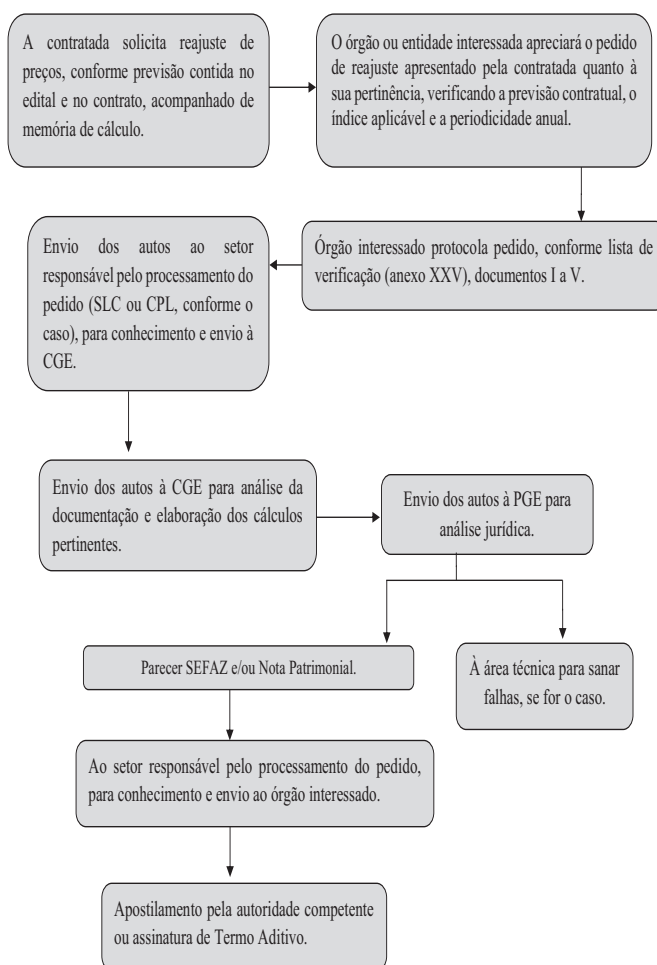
A contratada solicita reajuste de preços, conforme previsão contida no edital e no contrato, acompanhado de memória de cálculo.

O órgão ou entidade interessada apreciará o pedido de reajuste apresentado pela contratada quanto à sua pertinência, verificando a previsão contratual, o índice aplicável e a periodicidade anual.

Órgão interessado protocola pedido, conforme lista de verificação (anexo XXV), documentos I a V.

Envio dos autos ao setor responsável pelo processamento do pedido (SLC ou CPL, conforme o caso), para conhecimento e envio à CGE.

Envio dos autos à CGE para análise da documentação e elaboração dos cálculos pertinentes.

Envio dos autos à PGE para análise jurídica.

Parecer SEFAZ e/ou Nota Patrimonial.

À área técnica para sanar falhas, se for o caso.

Ao setor responsável pelo processamento do pedido, para conhecimento e envio ao órgão interessado.

Apostilamento pela autoridade competente ou assinatura de Termo Aditivo.